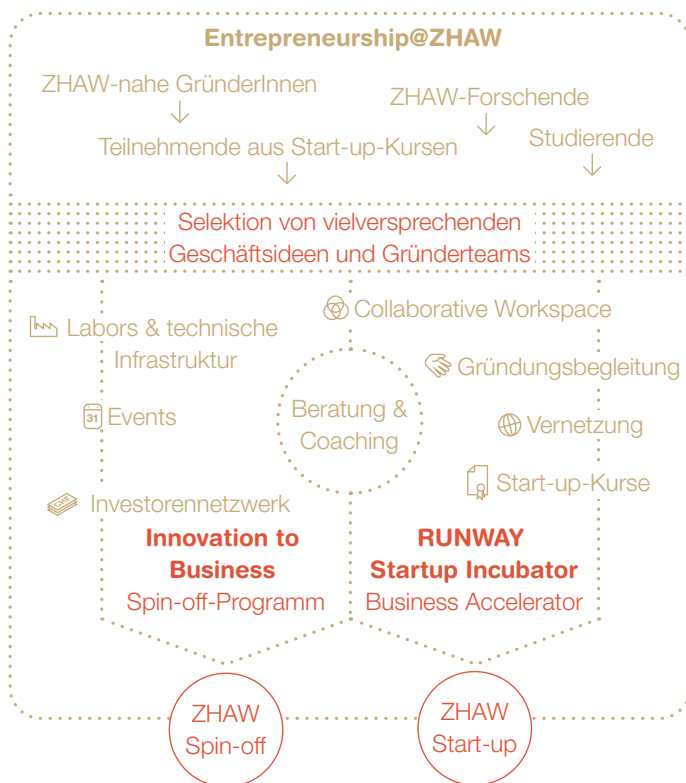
Entrepreneurship@ZHAW

ZHAW-nahe GründerInnen
↓
Teilnehmende aus Start-up-Kursen
↓

ZHAW-Forschende
↓

Studierende
↓

Selektion von vielversprechenden Geschäftsideen und Gründerteams

Labors & technische Infrastruktur

31 Events

CHF Investorennetzwerk

Collaborative Workspace

Gründungsbegleitung

Vernetzung

Start-up-Kurse

Beratung & Coaching

**Innovation to Business**
Spin-off-Programm

**RUNWAY Startup Incubator**
Business Accelerator

ZHAW Spin-off

ZHAW Start-up